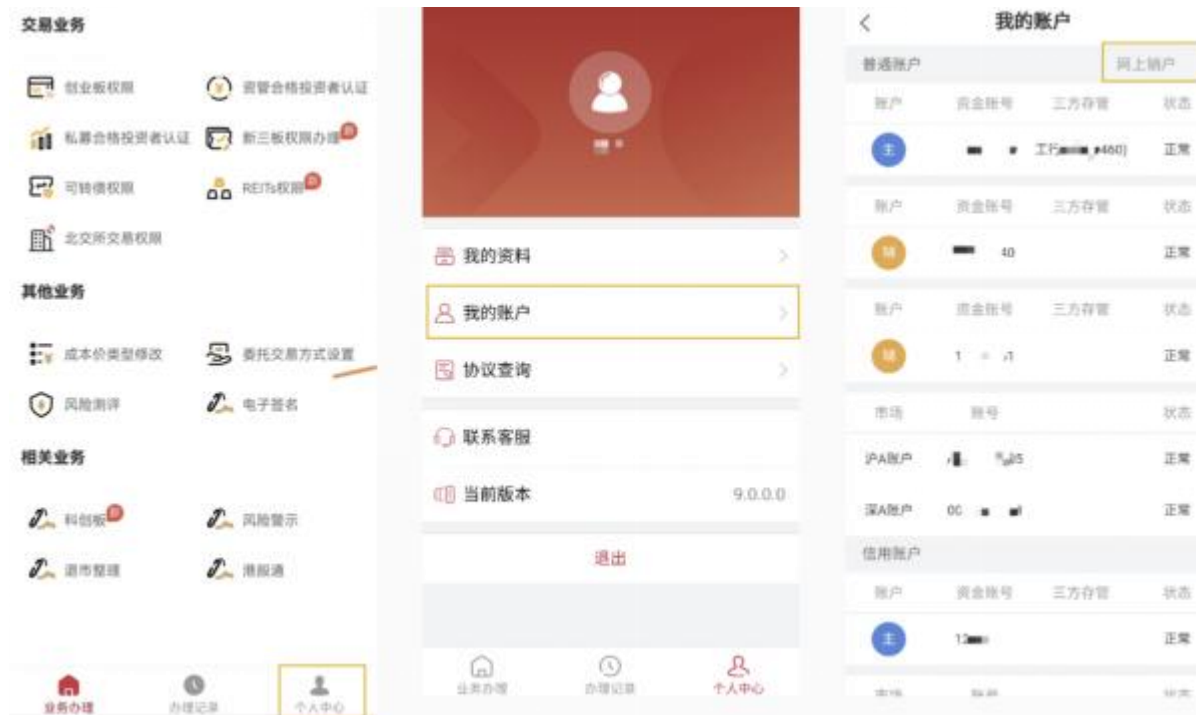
交易业务

创业板权限
资管合格投资者认证
私募合格投资者认证
新三板权限办理
可转债权限
REITs权限
北交所交易权限

其他业务

成本价类型修改
委托交易方式设置
风险测评
电子签名

相关业务

科创板
风险警示
退市整理
港股通

业务办理
办理记录
个人中心

我的资料
我的账户
协议查询
联系客服
当前版本 9.0.0.0
退出

业务办理
办理记录
个人中心

<
我的账户

普通账户
网上销户

| 账户 | 资金账号 | 三方存管 | 状态 |
|---|---|---|---|
| 主 | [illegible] | 工行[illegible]460) | 正常 |

| 账户 | 资金账号 | 三方存管 | 状态 |
|---|---|---|---|
| 辅 | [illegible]40 | | 正常 |

| 账户 | 资金账号 | 三方存管 | 状态 |
|---|---|---|---|
| 辅 | 1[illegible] | | 正常 |

| 市场 | 账号 | 状态 |
|---|---|---|
| 沪A账户 | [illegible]5 | 正常 |
| 深A账户 | 00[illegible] | 正常 |

信用账户

| 账户 | 资金账号 | 三方存管 | 状态 |
|---|---|---|---|
| 主 | 12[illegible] | | 正常 |

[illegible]